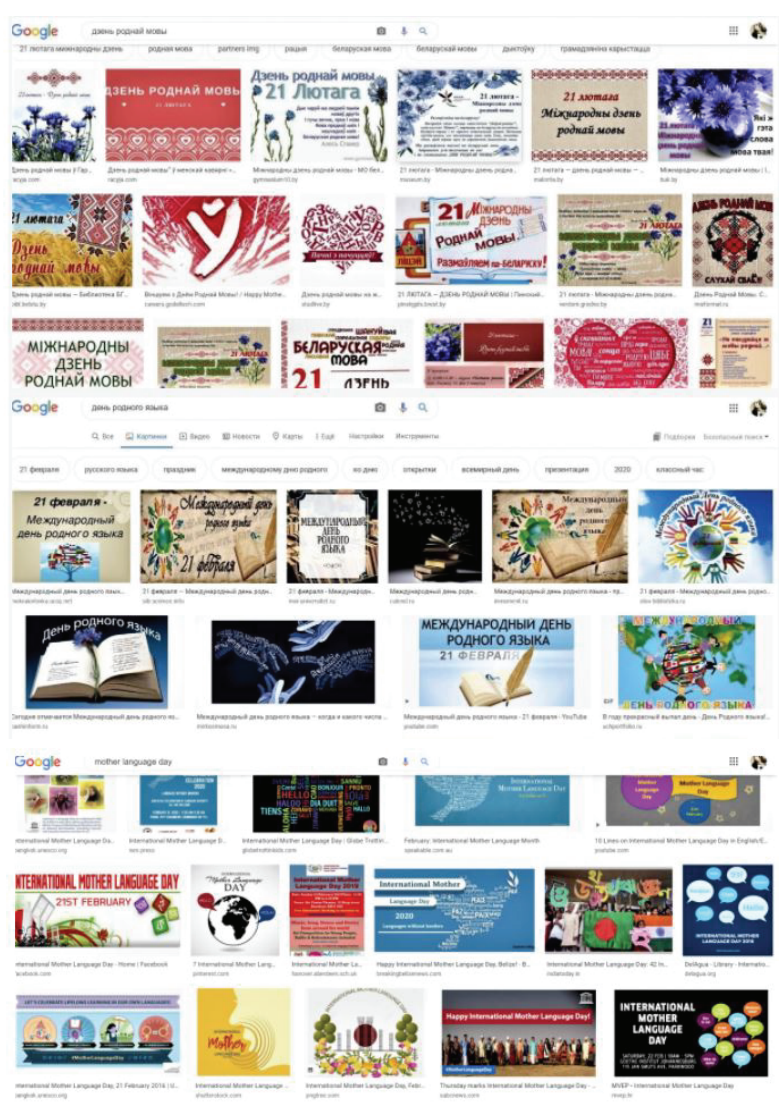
Google дзень роднай мовы

21 лютага міжнародны дзень | родная мова | partners img | рацыя | беларуская мова | беларускай мовы | дыктоўку | грамадзянiна карыстацца

21 лютага · Дзень роднай мовы
ДЗЕНЬ РОДНАЙ МОВЫ 21 ЛЮТАГА
Дзень роднай мовы 21 Лютага
21 лютага — Міжнародны дзень роднай мовы
21 лютага Міжнародны дзень роднай мовы

Дзень роднай мовы в Гр... racyja.com
Дзень роднай мовы" у мінскай кавярні... racyja.com
Міжнародны дзень роднай мовы - МО бел... gymnasium10.by
21 лютага — Міжнародны дзень роднай мовы... muzeum.by
21 лютага — дзень роднай мовы — ... malorita.by
Міжнародны дзень роднай мовы... ... tut.by

21 лютага Дзень роднай мовы
21 Міжнародны дзень Роднай мовы Размаўляем па-беларуску!
ДЗЕНЬ РОДНАЙ МОВЫ

Дзень роднай мовы — Бібліятэка БГ... ... belstu.by
Віншуем з Днём Роднай Мовы! / Happy Mothe... canvara.gobelilsoh.com
Дзень роднай мовы як ж... studlive.by
21 ЛЮТАГА — ДЗЕНЬ РОДНАЙ МОВЫ | Пінскі... pinskgate.brest.by
21 лютага - Міжнародны дзень роднай... vestam.grodno.by
Дзень Роднай Мовы: С... malorimati.ru

МІЖНАРОДНЫ ДЗЕНЬ РОДНАЙ МОВЫ
21 лютага
БЕЛАРУСКАЯ МОВА
21 ДЗЕНЬ

Google день родного языка

Все | Картинки | Видео | Новости | Карты | Ещё | Настройки | Инструменты | Подборки | Безопасный поиск

21 февраля | русского языка | праздник | международному дню родного | ко дню | открытки | всемирный день | презентация | 2020 | классный час

21 февраля - Международный день родного языка
Международный день родного языка 21 февраля
МЕЖДУНАРОДНЫЙ ДЕНЬ РОДНОГО ЯЗЫКА
Международный день родного языка

Международный день родного язык... ... vekaradioeka.ucoz.net
21 февраля — Международный день родного... ... sib.science.info
Международный день родного... ... kwe.unecraful.ru
Международный день родно... ... culrest.ru
Международный день родного... ... kvesmeral.ru
21 февраля - Международный день родного... ... olov.biblioteka.ru

День родного языка
МЕЖДУНАРОДНЫЙ ДЕНЬ РОДНОГО ЯЗЫКА 21 ФЕВРАЛЯ
ДЕНЬ РОДНОГО ЯЗЫКА

Сегодня отмечается Международный день родного яз... ... zaetinform.ru
Международный день родного языка — когда и какого числа ... ... mirbrelness.ru
Международный день родного языка - 21 февраля - YouTube ... youtube.com
В год прекрасный выпал день - День Родного языка ... actpctfolio.ru

Google mother language day

International Mother Language Da... ... bangkok.unesco.org
International Mother Language D... ... sos.press
International Mother Language Day : Globe Trottin... ... globetrottinkids.com
February: International Mother Language Month ... speakable.com.au
10 Lines on International Mother Language Day in English/E... ... youtube.com

INTERNATIONAL MOTHER LANGUAGE DAY 21ST FEBRUARY
Mother Language DAY
International Mother Language Day 2019
International Mother Language Day 2020 Languages without borders
INTERNATIONAL MOTHER LANGUAGE DAY 2018

International Mother Language Day - Home | Facebook ... facebook.com
7 International Mother Languag... ... pinterest.com
International Mother Languag... ... hanover.aberdeen.sch.uk
Happy International Mother Language Day, Belize! - B... ... breakingbelizenews.com
International Mother Language Day: 42 In... ... indiatoday.in
DeliIgua - Library - Internatio... ... deliigua.org

LET'S CELEBRATE LIFELONG LEARNING IN OUR OWN LANGUAGES #MotherLanguageDay
Mother
Happy International Mother Language Day!
INTERNATIONAL MOTHER LANGUAGE DAY

International Mother Language Day, 21 February 2016 | U... ... bangkok.unesco.org
International Mother Language ... shutterstock.com
International Mother Language Day, Febr... ... pngtree.com
Thursday marks International Mother Language Day ... ... sabcnews.com
MVEP - International Mother Language Day ... mvep.hr